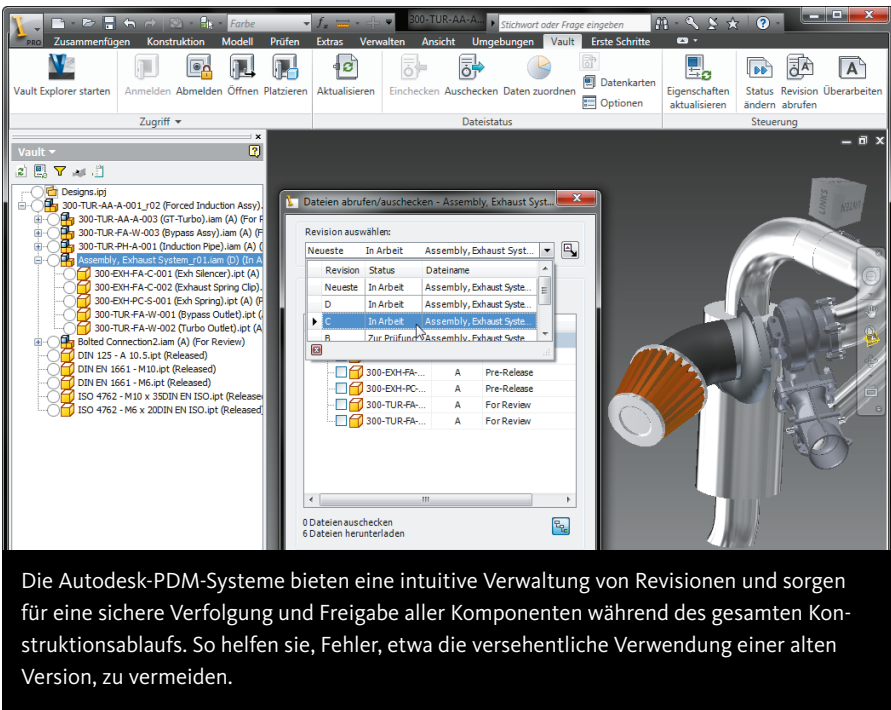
PRO Farbe 300-TUR-AA-A... Stichwort oder Frage eingeben

Zusammenfügen Konstruktion Modell Prüfen Extras Verwalten Ansicht Umgebungen Vault Erste Schritte

Vault Explorer starten Anmelden Abmelden Öffnen Platzieren Aktualisieren Einchecken Auschecken Daten zuordnen Datenkarten Optionen Eigenschaften aktualisieren Status ändern Revision abrufen Überarbeiten

Zugriff Dateistatus Steuerung

Vault

Designs.ipj
300-TUR-AA-A-001_r02 (Forced Induction Assy)...
300-TUR-AA-A-003 (GT-Turbo).iam (A) (For R
300-TUR-FA-W-003 (Bypass Assy).iam (A) (F
300-TUR-PH-A-001 (Induction Pipe).iam (A) (
Assembly, Exhaust System_r01.iam (D) (In A
300-EXH-FA-C-001 (Exh Silencer).ipt (A)
300-EXH-FA-C-002 (Exhaust Spring Clip).
300-EXH-PC-S-001 (Exh Spring).ipt (A) (F
300-TUR-FA-W-001 (Bypass Outlet).ipt (A)
300-TUR-FA-W-002 (Turbo Outlet).ipt (A
Bolted Connection2.iam (A) (For Review)
DIN 125 - A 10.5.ipt (Released)
DIN EN 1661 - M10.ipt (Released)
DIN EN 1661 - M6.ipt (Released)
ISO 4762 - M10 x 35DIN EN ISO.ipt (Release
ISO 4762 - M6 x 20DIN EN ISO.ipt (Released

Dateien abrufen/auschecken - Assembly, Exhaust Syst...

Revision auswählen:

Neueste In Arbeit Assembly, Exhaust System...

| Revision | Status | Dateiname |
|---|---|---|
| Neueste | In Arbeit | Assembly, Exhaust Syste... |
| D | In Arbeit | Assembly, Exhaust Syste... |
| C | In Arbeit | Assembly, Exhaust Syste... |
| B | Zur Prüfung | Assembly, Exhaust Syste... |

| | | |
|---|---|---|
| 300-EXH-FA-... | A | Pre-Release |
| 300-EXH-PC-... | A | Pre-Release |
| 300-TUR-FA-... | A | For Review |
| 300-TUR-FA-... | A | For Review |

0 Dateien auschecken
6 Dateien herunterladen

Die Autodesk-PDM-Systeme bieten eine intuitive Verwaltung von Revisionen und sorgen für eine sichere Verfolgung und Freigabe aller Komponenten während des gesamten Konstruktionsablaufs. So helfen sie, Fehler, etwa die versehentliche Verwendung einer alten Version, zu vermeiden.